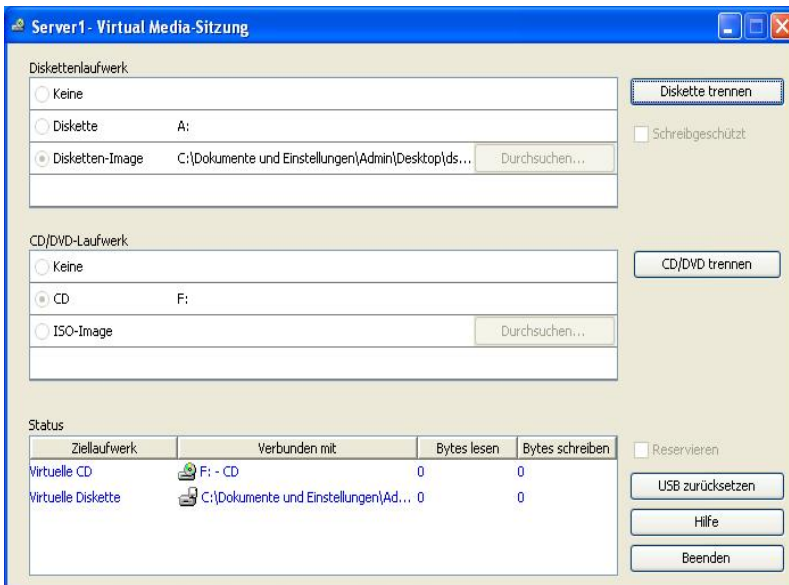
Server1 - Virtual Media-Sitzung

Diskettenlaufwerk

Keine

Diskette A:

Disketten-Image C:\Dokumente und Einstellungen\Admin\Desktop\ds... Durchsuchen...

Diskette trennen

Schreibgeschützt

CD/DVD-Laufwerk

Keine

CD F:

ISO-Image Durchsuchen...

CD/DVD trennen

Status

| Ziellaufwerk | Verbunden mit | Bytes lesen | Bytes schreiben |
|---|---|---|---|
| Virtuelle CD | F: - CD | 0 | 0 |
| Virtuelle Diskette | C:\Dokumente und Einstellungen\Ad... | 0 | 0 |

Reservieren

USB zurücksetzen

Hilfe

Beenden